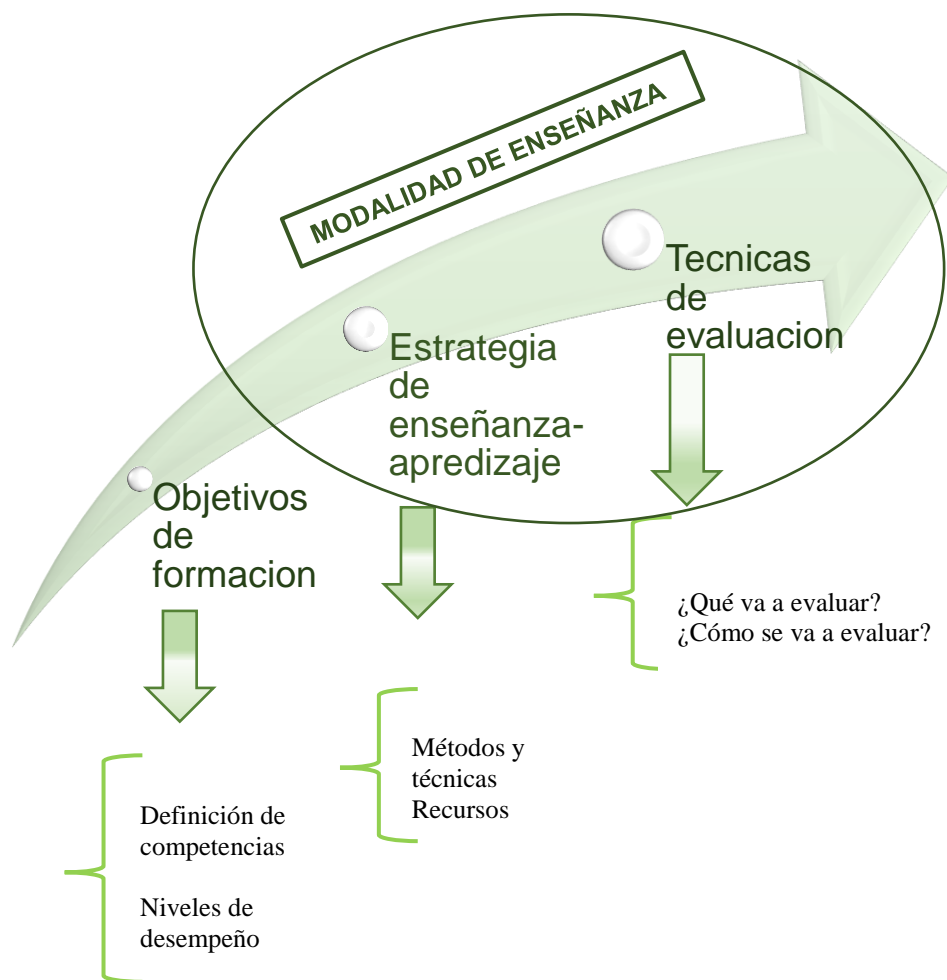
MODALIDAD DE ENSEÑANZA

Objetivos de formacion

Estrategia de enseñanza-apredizaje

Tecnicas de evaluacion

Definición de competencias

Niveles de desempeño

Métodos y técnicas
Recursos

¿Qué va a evaluar?
¿Cómo se va a evaluar?